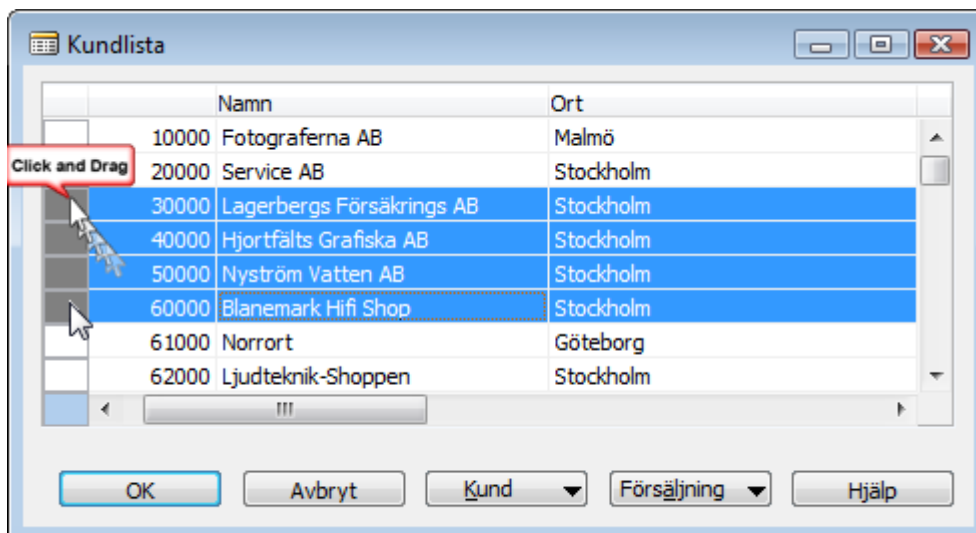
Kundlista

Click and Drag

| | Namn | Ort |
|---|---|---|
| 10000 | Fotograferna AB | Malmö |
| 20000 | Service AB | Stockholm |
| 30000 | Lagerbergs Försäkrings AB | Stockholm |
| 40000 | Hjortfälts Grafiska AB | Stockholm |
| 50000 | Nyström Vatten AB | Stockholm |
| 60000 | Blanemark Hifi Shop | Stockholm |
| 61000 | Norrort | Göteborg |
| 62000 | Ljudteknik-Shoppen | Stockholm |

OK Avbryt Kund Försäljning Hjälp